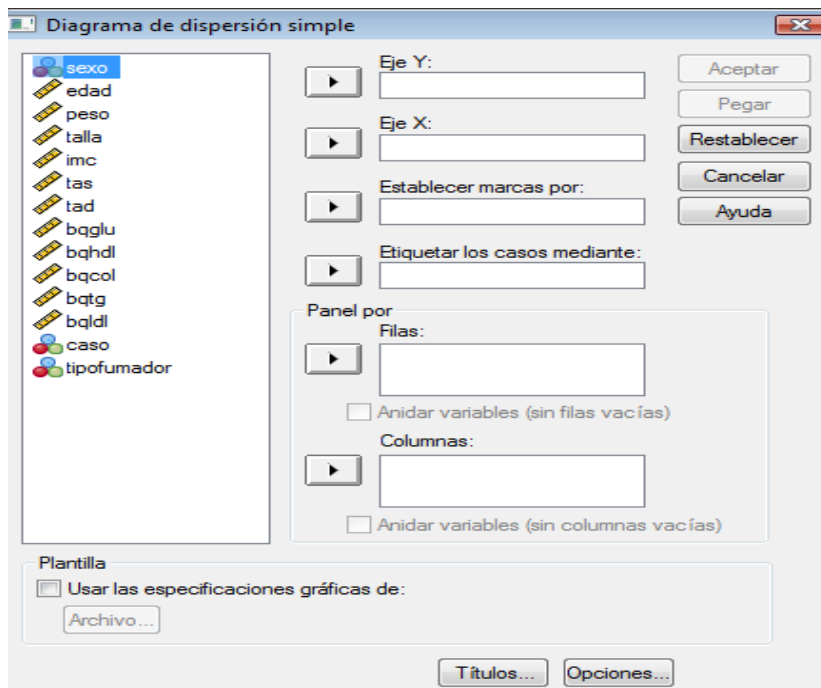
Diagrama de dispersión simple

sexo
edad
peso
talla
imc
tas
tad
bqglu
bqhdl
bqcol
bqtg
bqldl
caso
tipofumador

Eje Y:

Eje X:

Establecer marcas por:

Etiquetar los casos mediante:

Aceptar
Pegar
Restablecer
Cancelar
Ayuda

Panel por
Filas:
Anidar variables (sin filas vacías)
Columnas:
Anidar variables (sin columnas vacías)

Plantilla
Usar las especificaciones gráficas de:
Archivo...

Títulos...
Opciones...